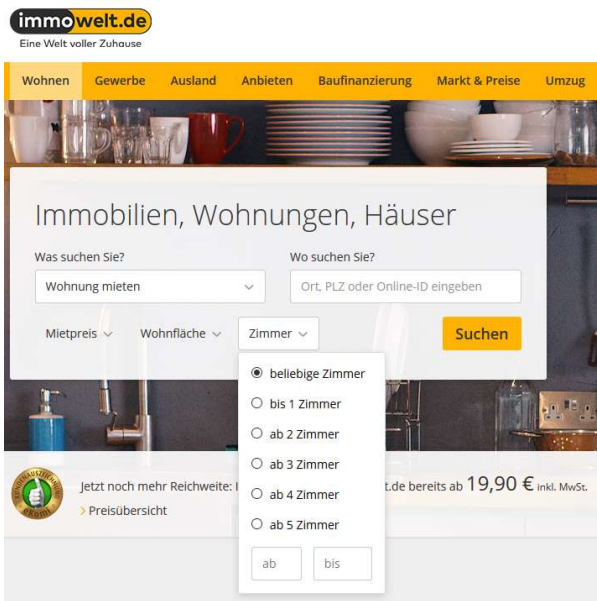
immowelt.de
Eine Welt voller Zuhause

Wohnen Gewerbe Ausland Anbieten Baufinanzierung Markt & Preise Umzug

Immobilien, Wohnungen, Häuser

Was suchen Sie?
Wohnung mieten

Wo suchen Sie?
Ort, PLZ oder Online-ID eingeben

Mietpreis
Wohnfläche
Zimmer

Suchen

beliebige Zimmer
bis 1 Zimmer
ab 2 Zimmer
ab 3 Zimmer
ab 4 Zimmer
ab 5 Zimmer
ab
bis

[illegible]

Jetzt noch mehr Reichweite: I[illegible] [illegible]t.de bereits ab 19,90 € inkl. MwSt.

Preisübersicht